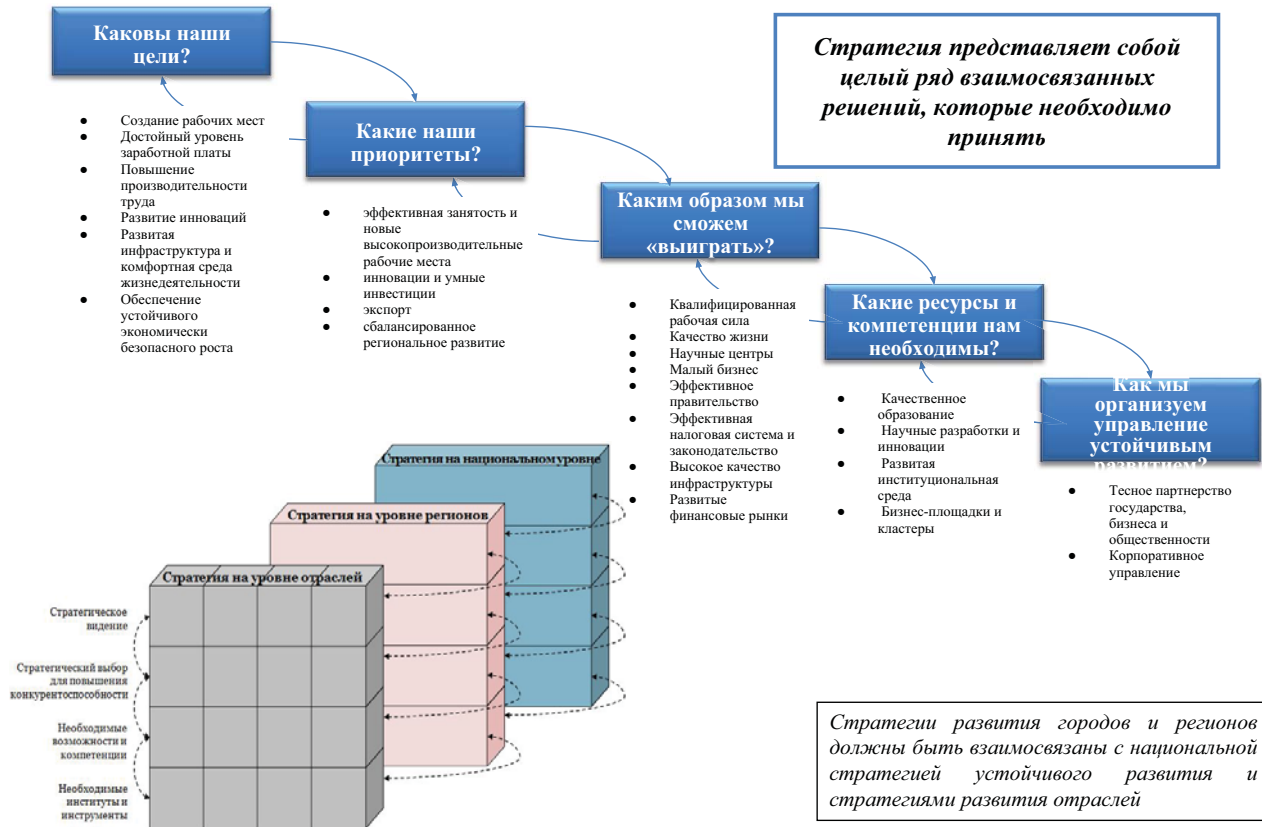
Каковы наши цели?

- Создание рабочих мест
- Достойный уровень заработной платы
- Повышение производительности труда
- Развитие инноваций
- Развитая инфраструктура и комфортная среда жизнедеятельности
- Обеспечение устойчивого экономически безопасного роста

Какие наши приоритеты?

- эффективная занятость и новые высокопроизводительные рабочие места
- инновации и умные инвестиции
- экспорт
- сбалансированное региональное развитие

Каким образом мы сможем «выиграть»?

- Квалифицированная рабочая сила
- Качество жизни
- Научные центры
- Малый бизнес
- Эффективное правительство
- Эффективная налоговая система и законодательство
- Высокое качество инфраструктуры
- Развитые финансовые рынки

Какие ресурсы и компетенции нам необходимы?

- Качественное образование
- Научные разработки и инновации
- Развитая институциональная среда
- Бизнес-площадки и кластеры

Как мы организуем управление устойчивым развитием?

- Тесное партнерство государства, бизнеса и общественности
- Корпоративное управление

Стратегия представляет собой целый ряд взаимосвязанных решений, которые необходимо принять

Стратегия на национальном уровне

Стратегия на уровне регионов

Стратегия на уровне отраслей

Стратегическое видение

Стратегический выбор для повышения конкурентоспособности

Необходимые возможности и компетенции

Необходимые институты и инструменты

Стратегии развития городов и регионов должны быть взаимосвязаны с национальной стратегией устойчивого развития и стратегиями развития отраслей